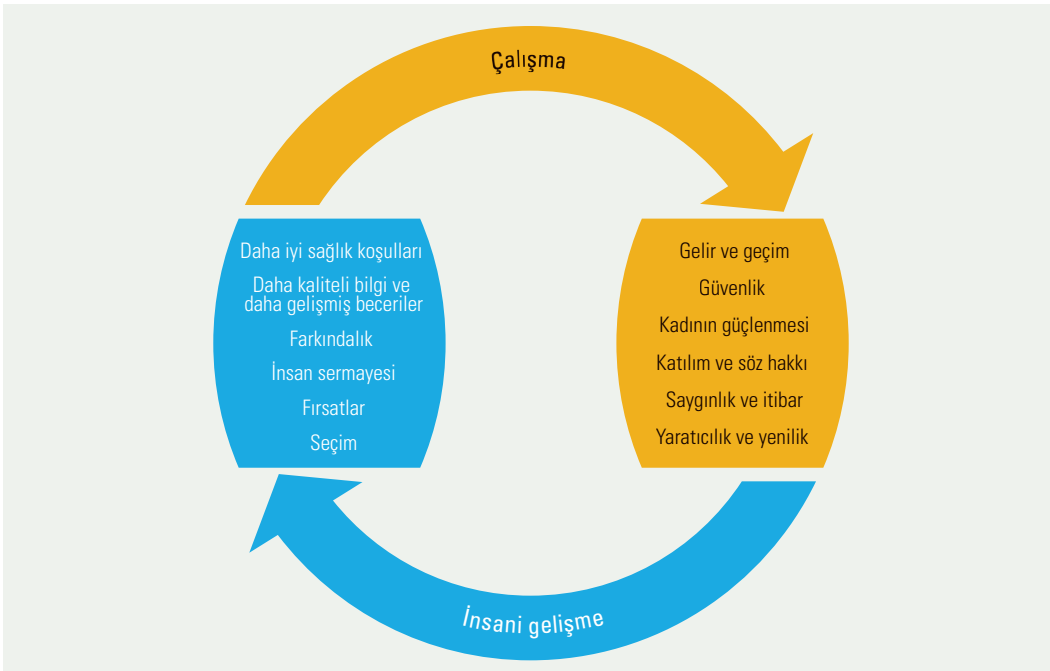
Çalışma

Daha iyi sağlık koşulları

Daha kaliteli bilgi ve daha gelişmiş beceriler

Farkındalık

İnsan sermayesi

Fırsatlar

Seçim

Gelir ve geçim

Güvenlik

Kadının güçlenmesi

Katılım ve söz hakkı

Saygınlık ve itibar

Yaratıcılık ve yenilik

İnsani gelişme